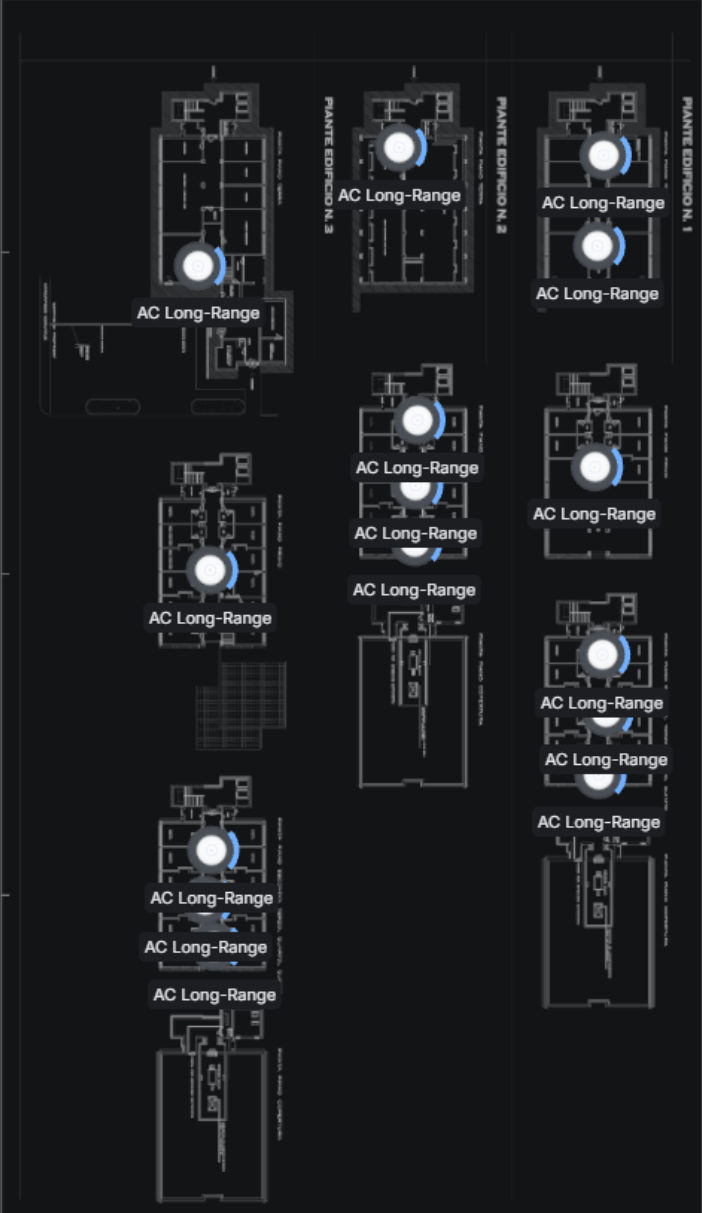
PIANTE EDIFICIO N. 3

PIANTE EDIFICIO N. 2

PIANTE EDIFICIO N. 1

AC Long-Range

AC Long-Range

AC Long-Range

AC Long-Range

AC Long-Range

AC Long-Range

AC Long-Range

AC Long-Range

AC Long-Range

AC Long-Range

AC Long-Range

AC Long-Range

AC Long-Range

AC Long-Range

AC Long-Range

AC Long-Range